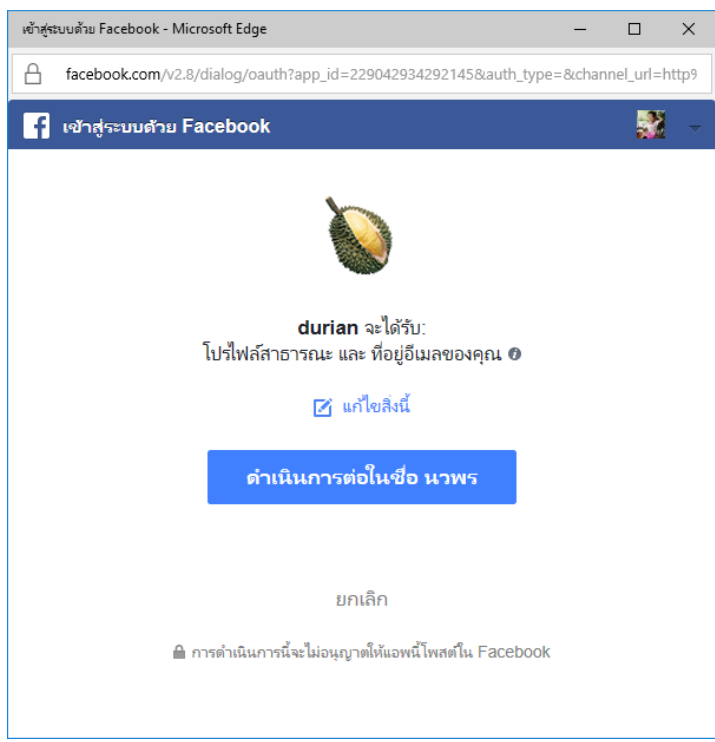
เข้าสู่ระบบด้วย Facebook - Microsoft Edge

facebook.com/v2.8/dialog/oauth?app_id=229042934292145&auth_type=&channel_url=http

เข้าสู่ระบบด้วย Facebook

durian จะได้รับ:
โปรไฟล์สาธารณะ และ ที่อยู่อีเมลของคุณ

แก้ไขสิ่งนี้

ดำเนินการต่อในชื่อ นวพร

ยกเลิก

การดำเนินการนี้จะไม่อนุญาตให้แอพนี้โพสต์ใน Facebook